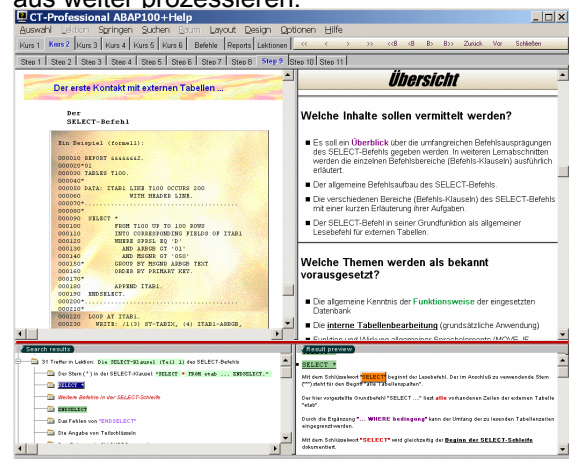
aus weiter prozessieren.

CT-Professional ABAP100+Help

Auswahl Lektion Springen Suchen Baum Layout Design Optionen Hilfe

Kurs 1 Kurs 2 Kurs 3 Kurs 4 Kurs 5 Kurs 6 Befehle Reports Lektionen << < > >> <B <B B> B>> Zurück Vor Schließen

Step 1 Step 2 Step 3 Step 4 Step 5 Step 6 Step 7 Step 8 Step 9 Step 10 Step 11

Der erste Kontakt mit externen Tabellen ...

Der
SELECT-Befehl

Ein Beispiel (formell):

000010 REPORT ######42.
000020*01
000030 TABLES T100.
000040*
000050 DATA: ITAB1 LIKE T100 OCCURS 200
000060 WITH HEADER LINE.
000070*
000080*
000090 SELECT *
000100 FROM T100 UP TO 100 ROWS
000110 INTO CORRESPONDING FIELDS OF ITAB1
000120 WHERE SPRSL EQ 'D'
000130 AND ARBGB GT '01'
000140 AND MSGNR GT '050'
000150* GROUP BY MSGNR ARBGB TEXT
000160 ORDER BY PRIMARY KEY.
000170
000180 APPEND ITAB1.
ENDSELECT.
000200*
000210*
000220 LOOP AT ITAB1.
000230 WRITE: /(3) SY-TABIX, (4) ITAB1-ARBGB,

Übersicht

Welche Inhalte sollen vermittelt werden?

Es soll ein Überblick über die umfangreichen Befehlsausprägungen des SELECT-Befehls gegeben werden. In weiteren Lernabschnitten werden die einzelnen Befehlsbereiche (Befehls-Klauseln) ausführlich erläutert.

Der allgemeine Befehlsaufbau des SELECT-Befehls.

Die verschiedenen Bereiche (Befehls-Klauseln) des SELECT-Befehls mit einer kurzen Erläuterung ihrer Aufgaben.

Der SELECT-Befehl in seiner Grundfunktion als allgemeiner Lesebefehl für externen Tabellen.

Welche Themen werden als bekannt vorausgesetzt?

Die allgemeine Kenntnis der Funktionsweise der eingesetzten Datenbank

Die interne Tabellenbearbeitung (grundsätzliche Anwendung)

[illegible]

Search results

31 Treffer in Lektion: Die SELECT-Klausel (Teil 1) des SELECT-Befehls

Der Stern (*) in der SELECT-Klausel: "SELECT * FROM stab ... ENDSELECT."

SELECT *

Weitere Befehle in der SELECT-Schleife

ENDSELECT

Das Fehlen von "ENDSELECT"

Die Angabe von Teilschlüsseln

Result preview

SELECT *

Mit dem Schlüsselwort "SELECT" beginnt der Lesebefehl. Der im Anschluß zu verwendende Stern ("*") steht für den Begriff "alle Tabellenspalten".

Der hier vorgestellte Grundbefehl "SELECT ..." liest alle vorhandenen Zeilen der externen Tabelle "stab".

Durch die Ergänzung "... WHERE bedingung" kann der Umfang der zu lesenden Tabellenzeilen eingegrenzt werden.

Mit dem Schlüsselwort "SELECT" wird gleichzeitig der Beginn der SELECT-Schleife dokumentiert.